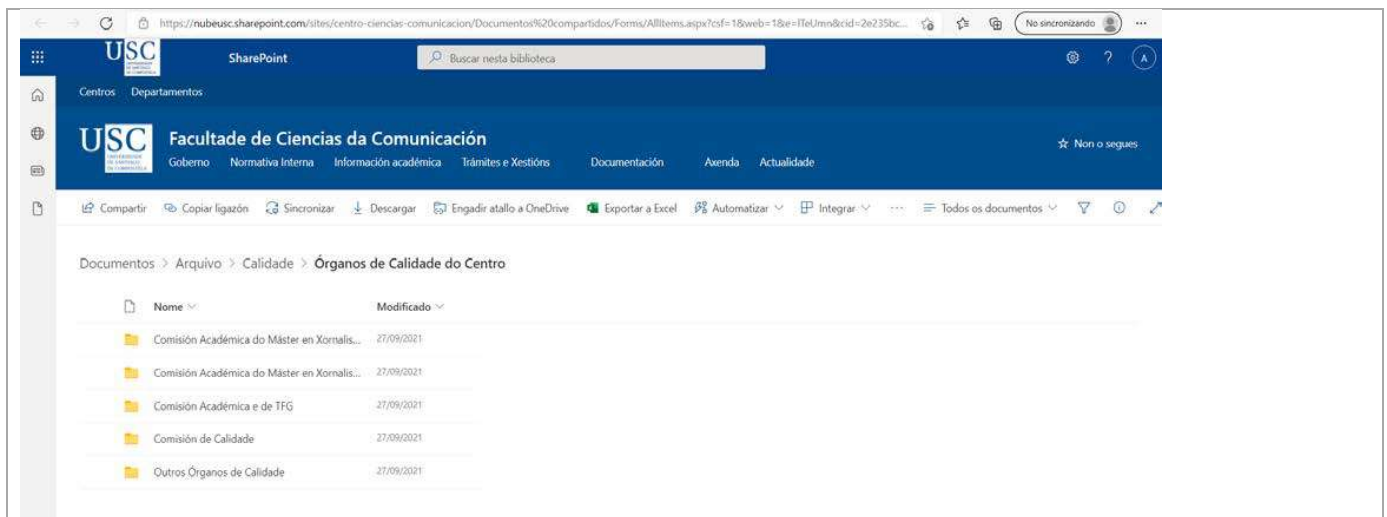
https://nubeusc.sharepoint.com/sites/centro-ciencias-comunicacion/Documentos%20compartidos/Forms/AllItems.aspx?csf=1&web=1&e=ITeUmn&cid=2e235bc...

No sincronizando

USC

SharePoint

Buscar nesta biblioteca

A

Centros Departamentos

USC

Facultade de Ciencias da Comunicación

Goberno Normativa Interna Información académica Trámites e Xestións Documentación Axenda Actualidade

Non o segues

Compartir Copiar ligazón Sincronizar Descargar Engadir atallo a OneDrive Exportar a Excel Automatizar Integrar ··· Todos os documentos

Documentos > Arquivo > Calidade > Órganos de Calidade do Centro

| Nome | Modificado |
|---|---|
| Comisión Académica do Máster en Xornalis... | 27/09/2021 |
| Comisión Académica do Máster en Xornalis... | 27/09/2021 |
| Comisión Académica e de TFG | 27/09/2021 |
| Comisión de Calidade | 27/09/2021 |
| Outros Órganos de Calidade | 27/09/2021 |